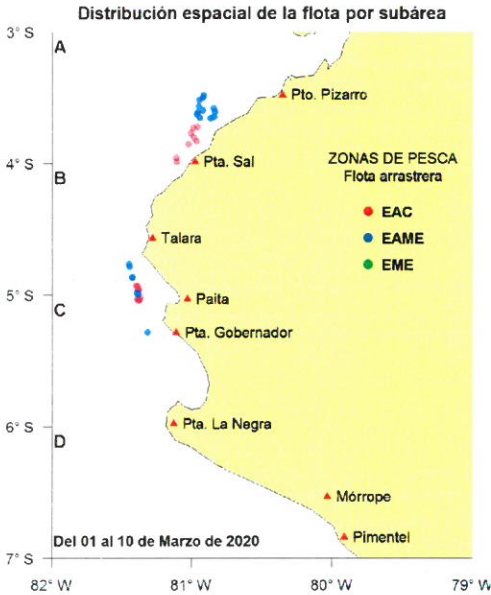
Distribución espacial de la flota por subárea

3° S
A
Pto. Pizarro
4° S
B
Pta. Sal
ZONAS DE PESCA
Flota arrastrera
EAC
EAME
EME
Talara
5° S
C
Paita
Pta. Gobernador
6° S
D
Pta. La Negra
Mórrope
Pimentel
Del 01 al 10 de Marzo de 2020
7° S
82° W
81° W
80° W
79° W